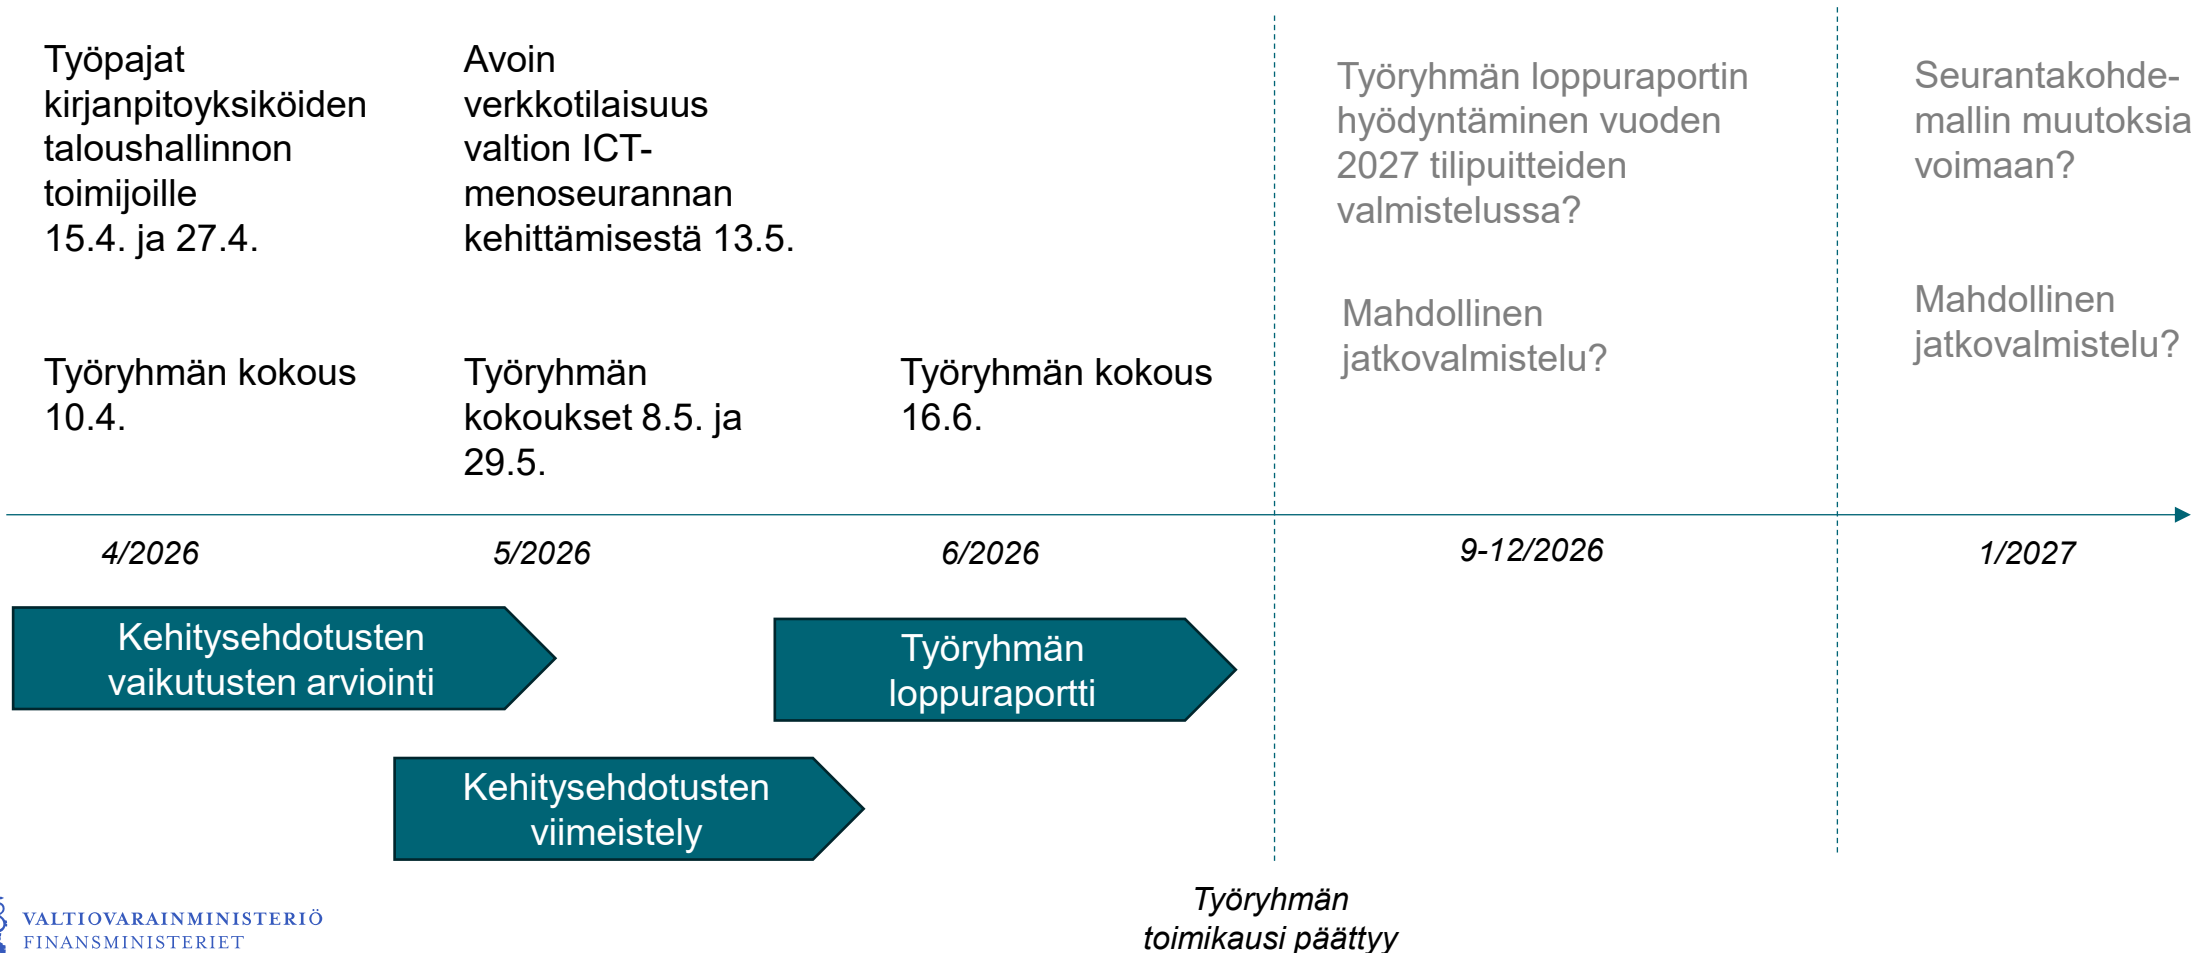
Työpajat kirjanpitoyksiköiden taloushallinnon toimijoille 15.4. ja 27.4.

Avoin verkkotilaisuus valtion ICT-menoseurannan kehittämisestä 13.5.

Työryhmän loppuraportin hyödyntäminen vuoden 2027 tilipuitteiden valmistelussa?

Seurantakohde-mallin muutoksia voimaan?

Mahdollinen jatkovalmistelu?

Mahdollinen jatkovalmistelu?

Työryhmän kokous 10.4.

Työryhmän kokoukset 8.5. ja 29.5.

Työryhmän kokous 16.6.

4/2026

5/2026

6/2026

9-12/2026

1/2027

Kehitysehdotusten vaikutusten arviointi

Työryhmän loppuraportti

Kehitysehdotusten viimeistely

VALTIOVARAINMINISTERIÖ
FINANSMINISTERIET

Työryhmän toimikausi päättyy